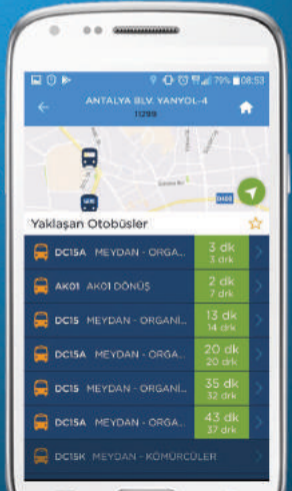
79% 08:53

ANTALYA BLV. YANYOL-4
11299

D685

Yaklaşan Otobüsler

| | | |
|---|---|---|
| DC15A | MEYDAN - ORGA... | 3 dk 3 drk |
| AK01 | AK01 DÖNÜŞ | 2 dk 7 drk |
| DC15 | MEYDAN - ORGANİ... | 13 dk 14 drk |
| DC15A | MEYDAN - ORGA... | 20 dk 20 drk |
| DC15 | MEYDAN - ORGANİ... | 35 dk 32 drk |
| DC15A | MEYDAN - ORGA... | 43 dk 37 drk |
| DC15K | MEYDAN - KÖMÜRCÜLER | |